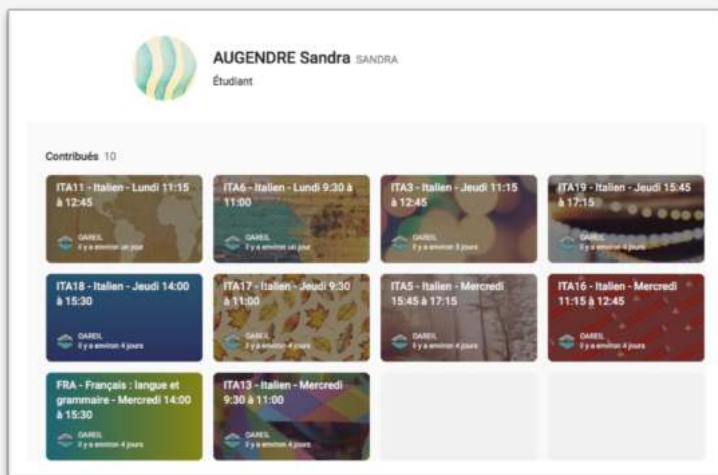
AUGENDRE Sandra SANDRA
Étudiant

Contribués 10

ITA11 - Italien - Lundi 11:15 à 12:45
GAREIL
il y a environ un jour

ITA6 - Italien - Lundi 9:30 à 11:00
GAREIL
il y a environ un jour

ITA3 - Italien - Jeudi 11:15 à 12:45
GAREIL
il y a environ 3 jours

ITA19 - Italien - Jeudi 15:45 à 17:15
GAREIL
il y a environ 4 jours

ITA18 - Italien - Jeudi 14:00 à 15:30
GAREIL
il y a environ 4 jours

ITA17 - Italien - Jeudi 9:30 à 11:00
GAREIL
il y a environ 4 jours

ITA5 - Italien - Mercredi 15:45 à 17:15
GAREIL
il y a environ 4 jours

ITA16 - Italien - Mercredi 11:15 à 12:45
GAREIL
il y a environ 4 jours

FRA - Français : langue et grammaire - Mercredi 14:00 à 15:30
GAREIL
il y a environ 4 jours

ITA13 - Italien - Mercredi 9:30 à 11:00
GAREIL
il y a environ 4 jours